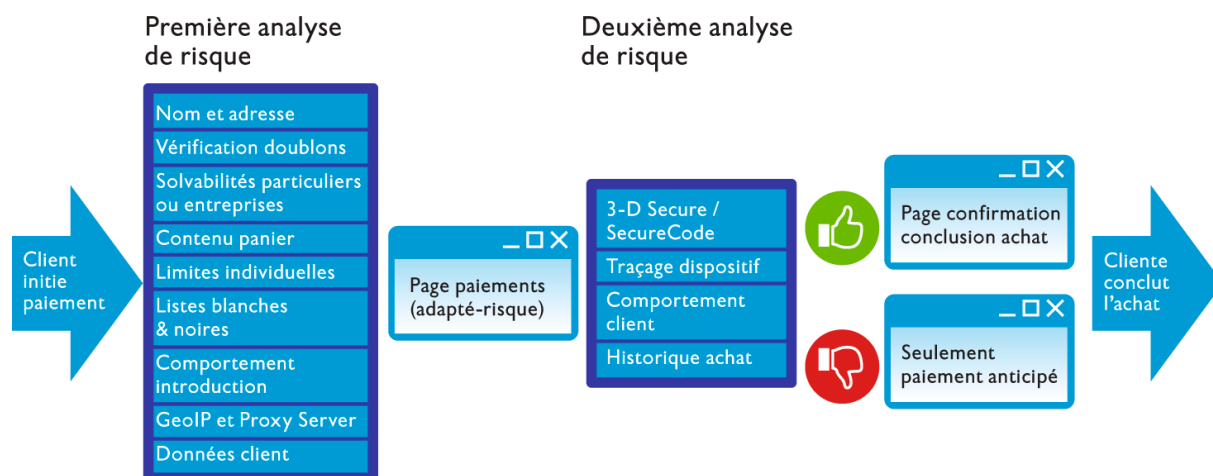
Client initie paiement

Première analyse de risque

Nom et adresse

Vérification doublons

Solvabilités particuliers ou entreprises

Contenu panier

Limites individuelles

Listes blanches & noires

Comportement introduction

GeoIP et Proxy Server

Données client

Page paiements (adapté-risque)

Deuxième analyse de risque

3-D Secure / SecureCode

Traçage dispositif

Comportement client

Historique achat

Page confirmation conclusion achat

Seulement paiement anticipé

Cliente conclut l'achat